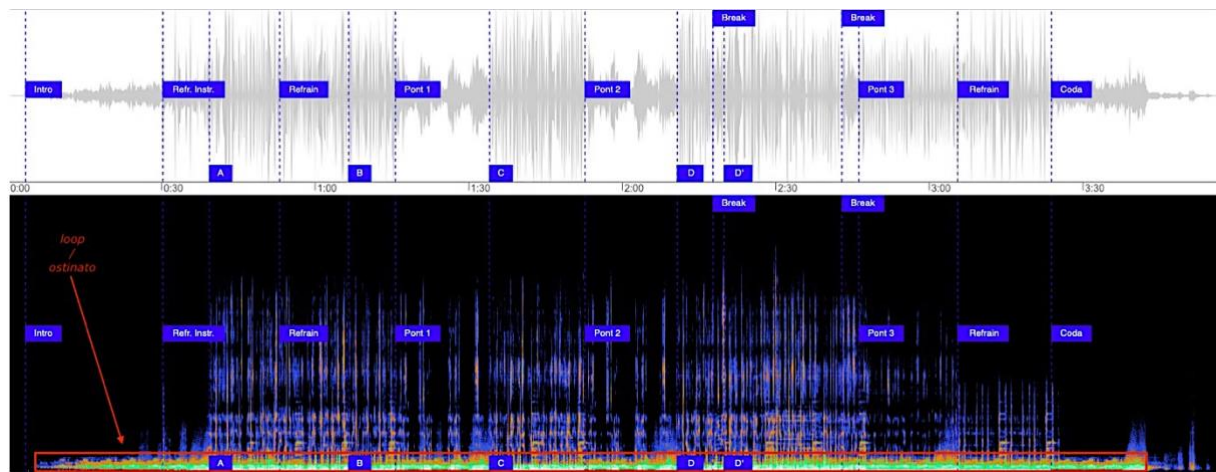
Break
Break
Intro
Refr. Instr.
Refrain
Pont 1
Pont 2
Pont 3
Refrain
Coda
A
B
C
D
D'
0:00
0:30
1:00
1:30
2:00
2:30
3:00
3:30

Break
Break
loop / ostinato
Intro
Refr. Instr.
Refrain
Pont 1
Pont 2
Pont 3
Refrain
Coda
A
B
C
D
D'